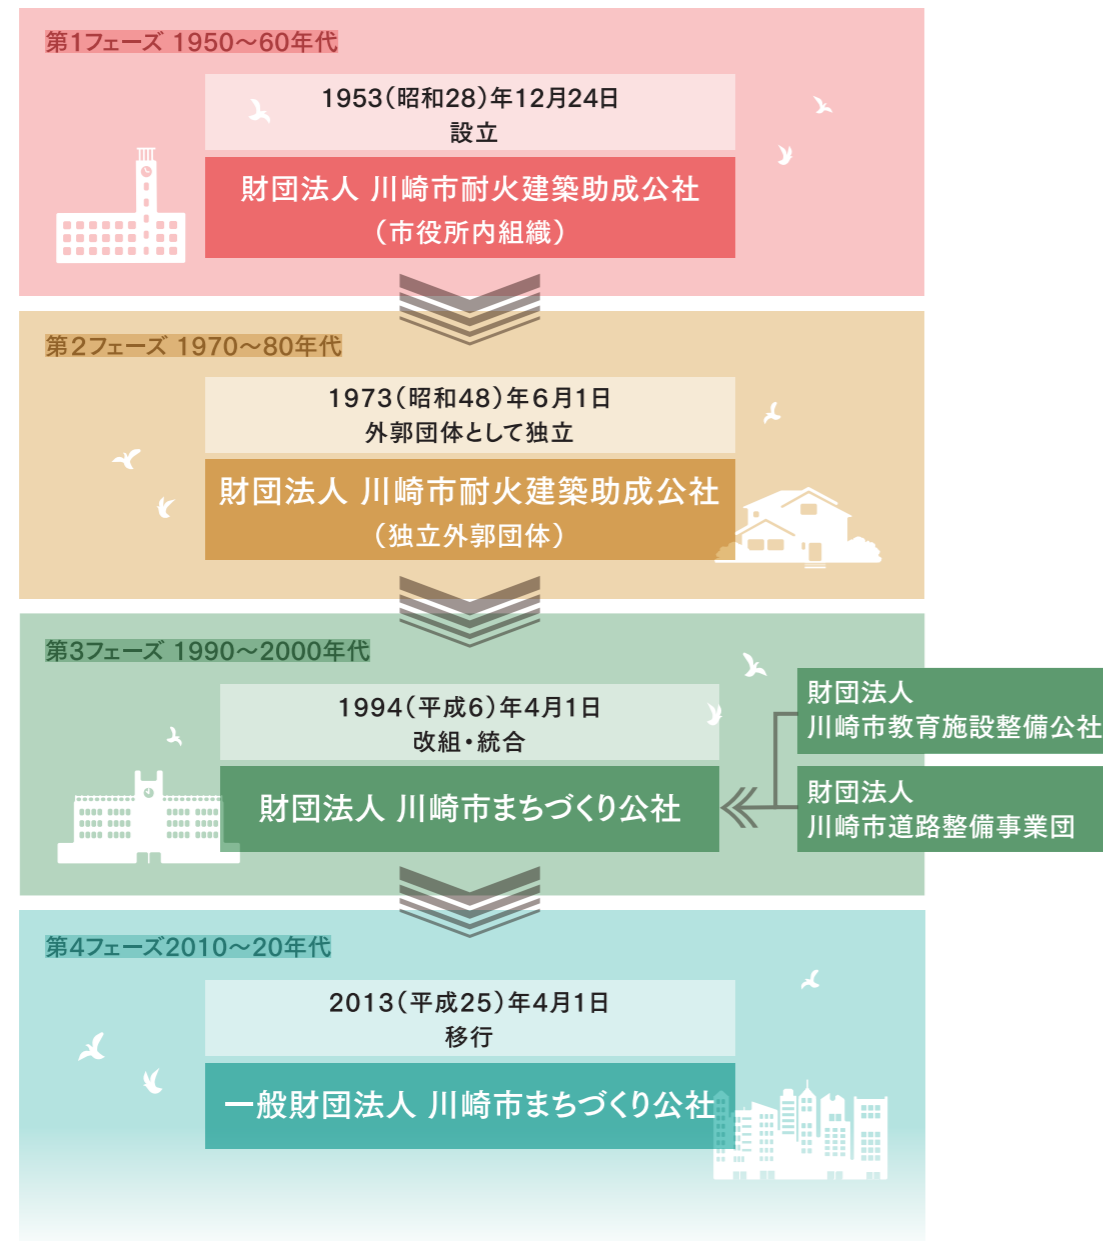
第1フェーズ 1950〜60年代

1953(昭和28)年12月24日
設立

財団法人 川崎市耐火建築助成公社
(市役所内組織)

第2フェーズ 1970〜80年代

1973(昭和48)年6月1日
外郭団体として独立

財団法人 川崎市耐火建築助成公社
(独立外郭団体)

第3フェーズ 1990〜2000年代

1994(平成6)年4月1日
改組・統合

財団法人 川崎市まちづくり公社

財団法人
川崎市教育施設整備公社

財団法人
川崎市道路整備事業団

第4フェーズ2010〜20年代

2013(平成25)年4月1日
移行

一般財団法人 川崎市まちづくり公社